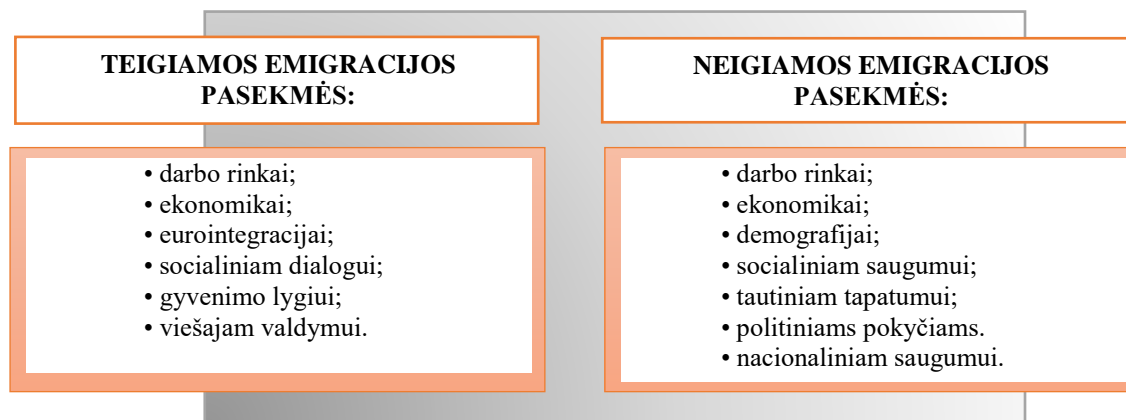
TEIGIAMOS EMIGRACIJOS PASEKMĖS:

• darbo rinkai;
• ekonomikai;
• eurointegracijai;
• socialiniam dialogui;
• gyvenimo lygiui;
• viešajam valdymui.

NEIGIAMOS EMIGRACIJOS PASEKMĖS:

• darbo rinkai;
• ekonomikai;
• demografijai;
• socialiniam saugumui;
• tautiniam tapatumui;
• politiniams pokyčiams.
• nacionaliniam saugumui.